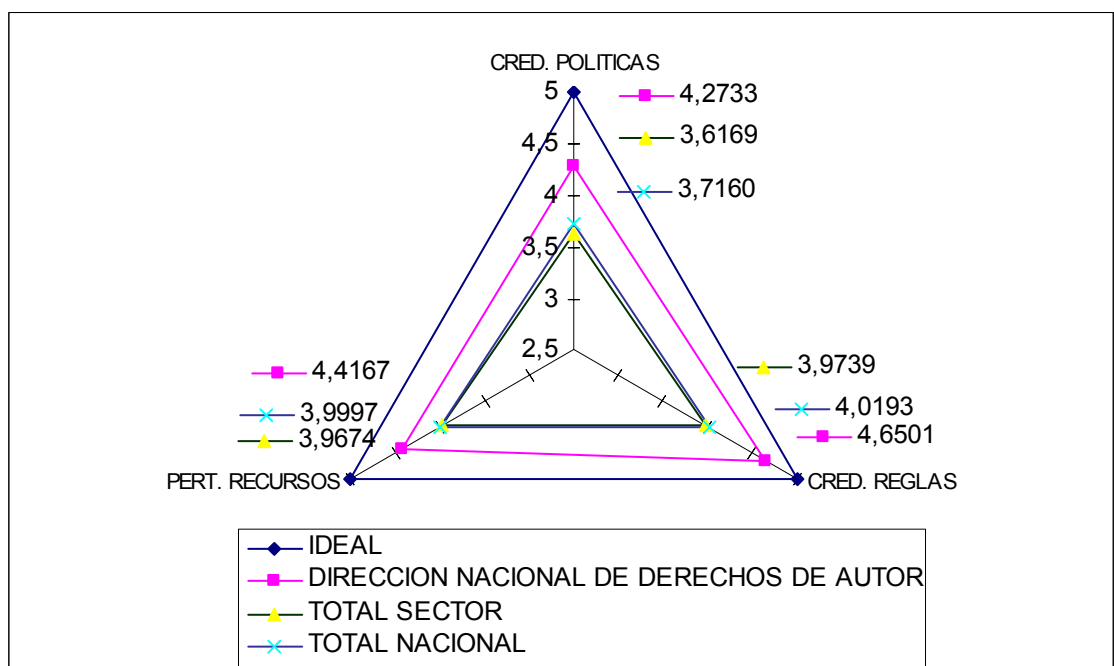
CRED. POLITICAS

5

4,5

4

3,5

3

2,5

4,2733

3,6169

3,7160

3,9739

4,0193

4,6501

4,4167

3,9997

3,9674

PERT. RECURSOS

CRED. REGLAS

IDEAL

DIRECCION NACIONAL DE DERECHOS DE AUTOR

TOTAL SECTOR

TOTAL NACIONAL